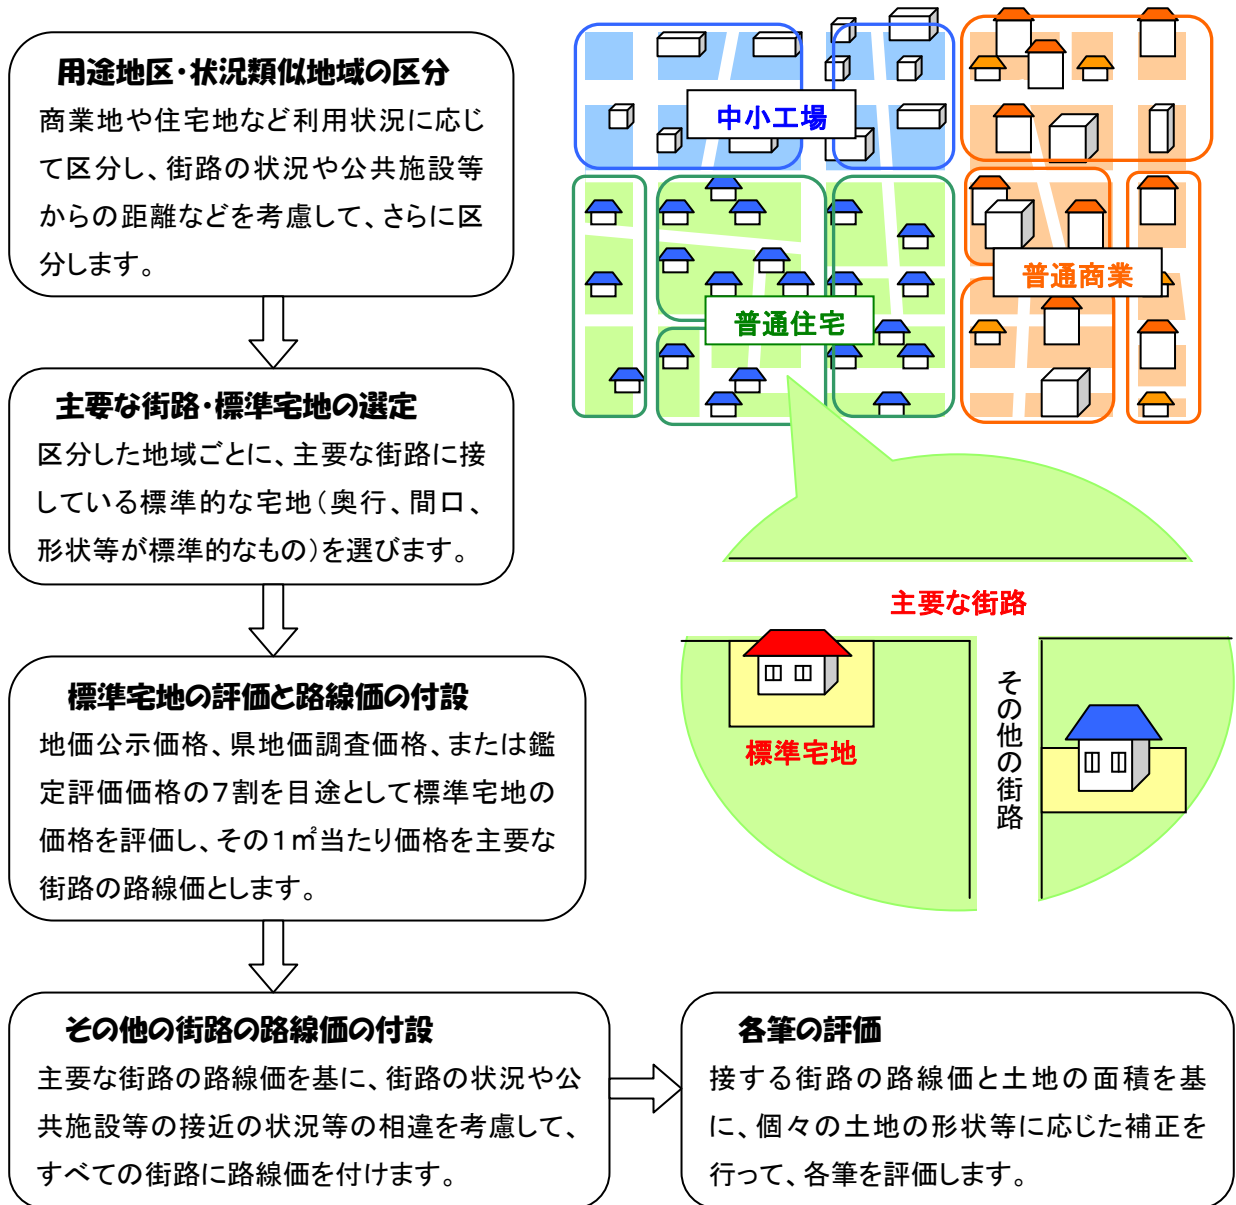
用途地区・状況類似地域の区分
商業地や住宅地など利用状況に応じて区分し、街路の状況や公共施設等からの距離などを考慮して、さらに区分します。

中小工場

普通商業

普通住宅

主要な街路・標準宅地の選定
区分した地域ごとに、主要な街路に接している標準的な宅地（奥行、間口、形状等が標準的なもの）を選びます。

主要な街路

標準宅地

その他の街路

標準宅地の評価と路線価の付設
地価公示価格、県地価調査価格、または鑑定評価価格の7割を目途として標準宅地の価格を評価し、その1㎡当たり価格を主要な街路の路線価とします。

その他の街路の路線価の付設
主要な街路の路線価を基に、街路の状況や公共施設等の接近の状況等の相違を考慮して、すべての街路に路線価を付けます。

各筆の評価
接する街路の路線価と土地の面積を基に、個々の土地の形状等に応じた補正を行って、各筆を評価します。